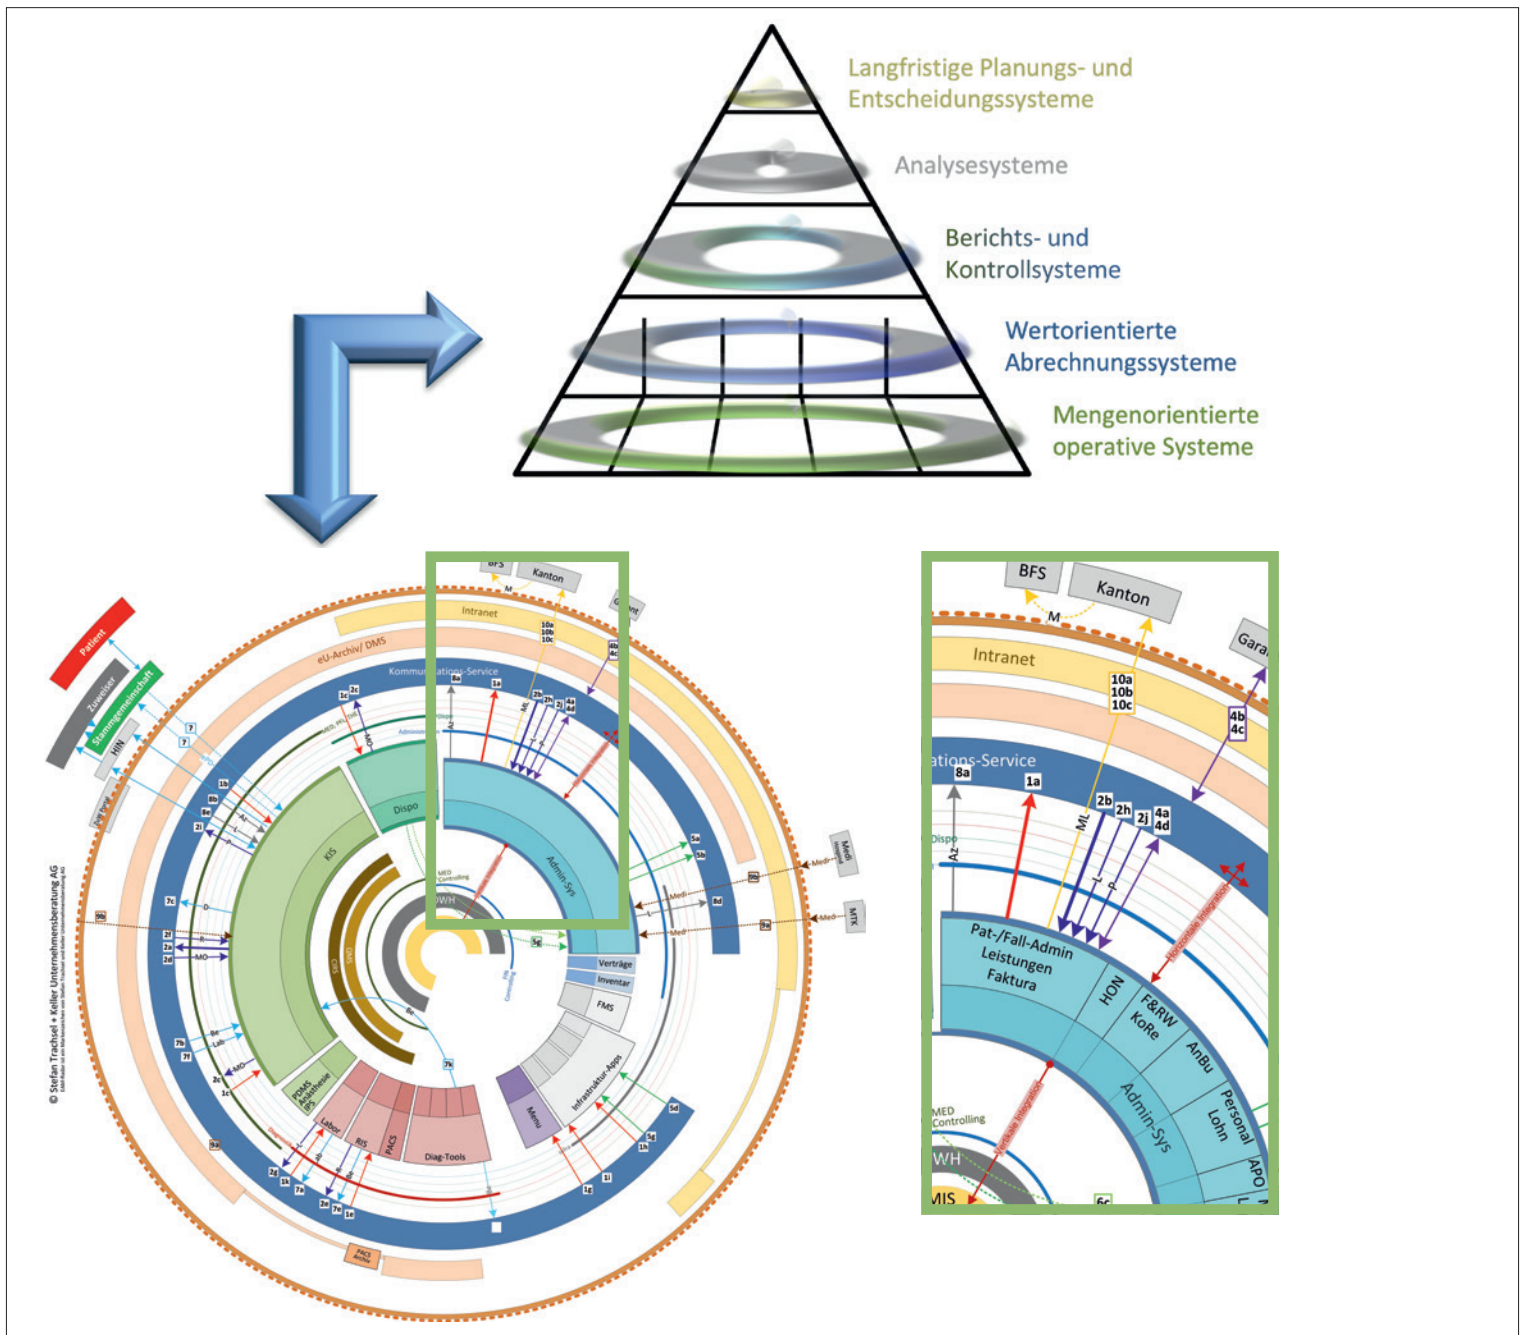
Langfristige Planungs- und Entscheidungssysteme

Analysesysteme

Berichts- und Kontrollsysteme

Wertorientierte Abrechnungssysteme

Mengenorientierte operative Systeme

Patient
Zuweiser
Stammgemeinschaft
HIN
eU-Archiv/ DMS
Intranet
Kommunikations-Service
BFS
Kanton
KIS
Dispo
Admin-Sys
DWH
Verträge
Inventar
FMS
Infrastruktur-Apps
Menu
Labor
RIS
PACS
Diag-Tools
PDMS Anästhesie IPS
Medi
MTK
PACS Archiv
© Stefan Trachsel + Keller Unternehmensberatung AG

BFS
Kanton
M
Intranet
Gara
10a
10b
10c
4b
4c
ations-Service
8a
1a
2b
2h
2j
4a
4d
ML
Dispo
Az
Pat-/Fall-Admin
Leistungen
Faktura
HON
F&RW
KoRe
AnBu
Personal
Lohn
APO
Admin-Sys
MED Controlling
WH
MIS
6c